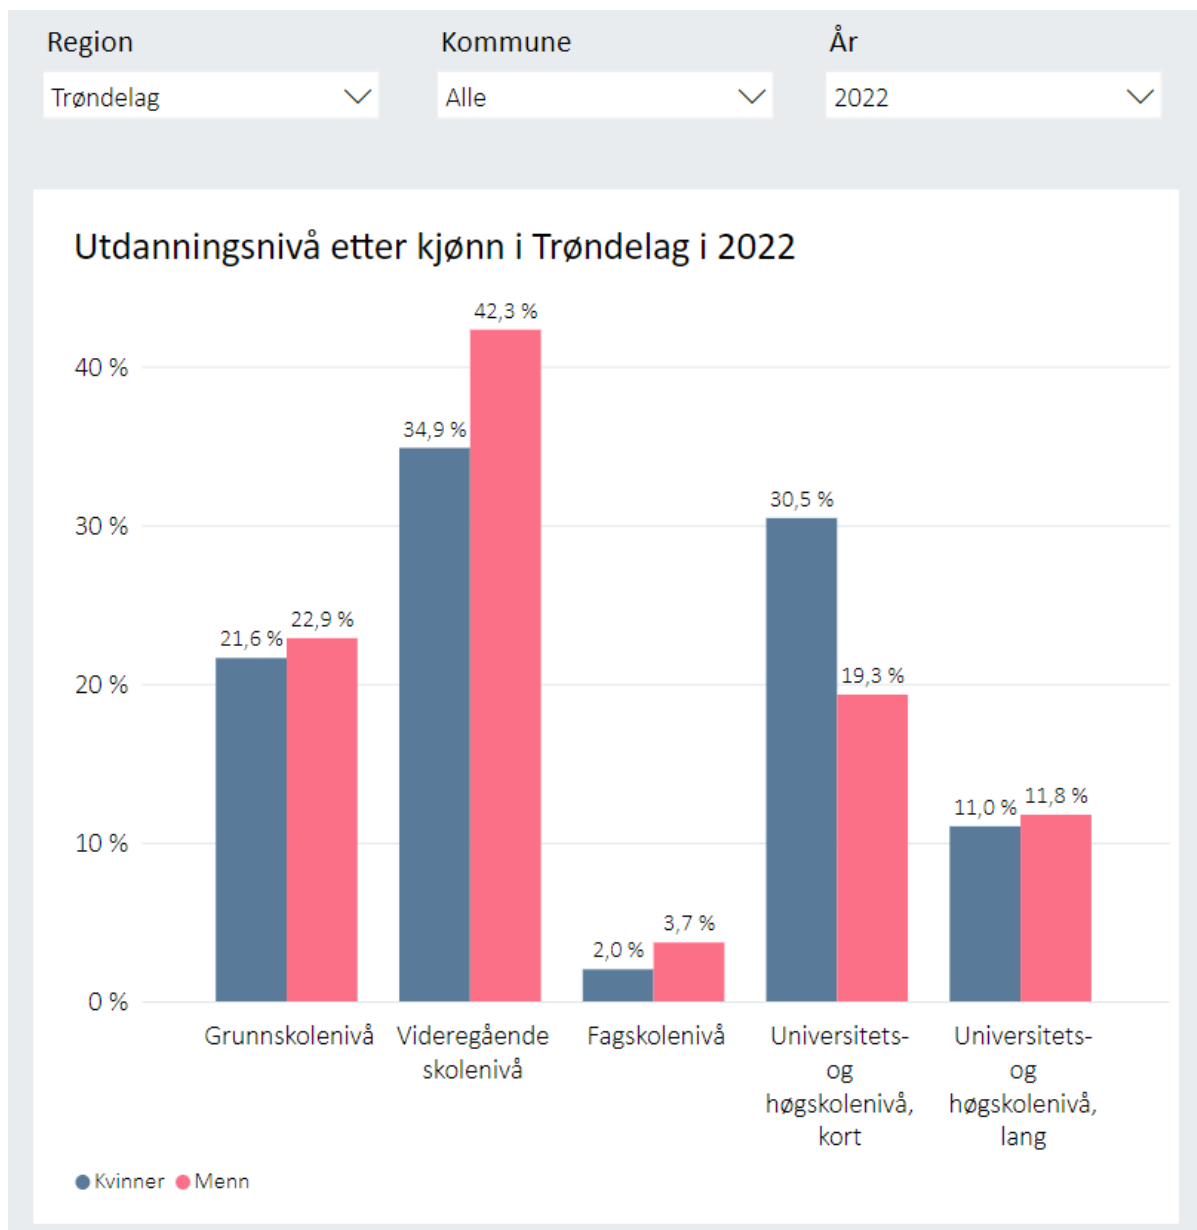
Region
Trøndelag

Kommune
Alle

År
2022

Utdanningsnivå etter kjønn i Trøndelag i 2022

40 %
30 %
20 %
10 %
0 %

21,6 %
22,9 %
34,9 %
42,3 %
2,0 %
3,7 %
30,5 %
19,3 %
11,0 %
11,8 %

Grunnskolenivå
Videregående skolenivå
Fagskolenivå
Universitets- og høgskolenivå, kort
Universitets- og høgskolenivå, lang

Kvinner
Menn